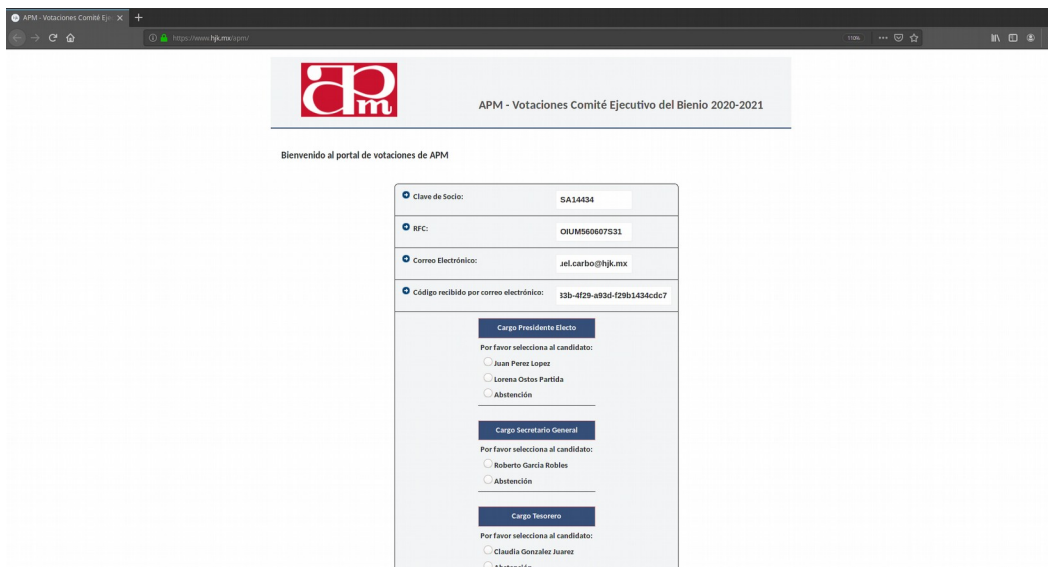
APM - Votaciones Comité Eje ×

https://www.hjk.mx/apm/

110%

APM - Votaciones Comité Ejecutivo del Bienio 2020-2021

Bienvenido al portal de votaciones de APM

Clave de Socio: SA14434

RFC: OIUM560607S31

Correo Electrónico: ɹel.carbo@hjk.mx

Código recibido por correo electrónico: 33b-4f29-a93d-f29b1434cdc7

Cargo Presidente Electo

Por favor selecciona al candidato:

Juan Perez Lopez

Lorena Ostos Partida

Abstención

Cargo Secretario General

Por favor selecciona al candidato:

Roberto Garcia Robles

Abstención

Cargo Tesorero

Por favor selecciona al candidato:

Claudia Gonzalez Juarez

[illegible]